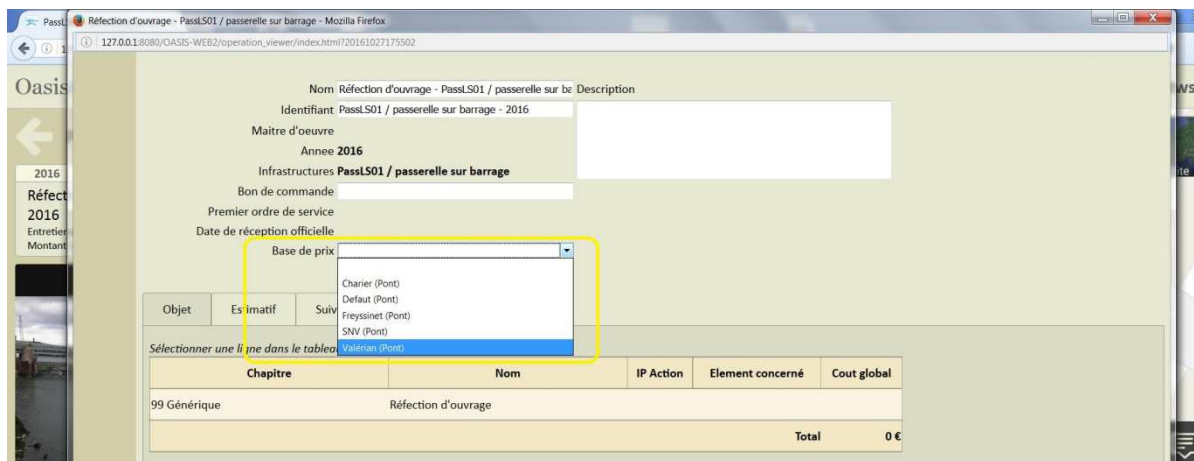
PassL

Réfection d'ouvrage - PassLS01 / passerelle sur barrage - Mozilla Firefox

127.0.0.1:8080/OASIS-WEB2/operation_viewer/index.html?20161027175502

Oasis

2016
Réfect
2016
Entretien
Montant

Nom Réfection d'ouvrage - PassLS01 / passerelle sur ba
Description
Identifiant PassLS01 / passerelle sur barrage - 2016
Maitre d'oeuvre
Annee 2016
Infrastructures PassLS01 / passerelle sur barrage
Bon de commande
Premier ordre de service
Date de réception officielle
Base de prix

Charier (Pont)
Defaut (Pont)
Freyssinet (Pont)
SNV (Pont)
Valérian (Pont)

Objet | Estimatif | Suiv

Sélectionner une ligne dans le tablea

| Chapitre | Nom | IP Action | Element concerné | Cout global |
|---|---|---|---|---|
| 99 Générique | Réfection d'ouvrage | | | |
| | | | Total | 0 € |